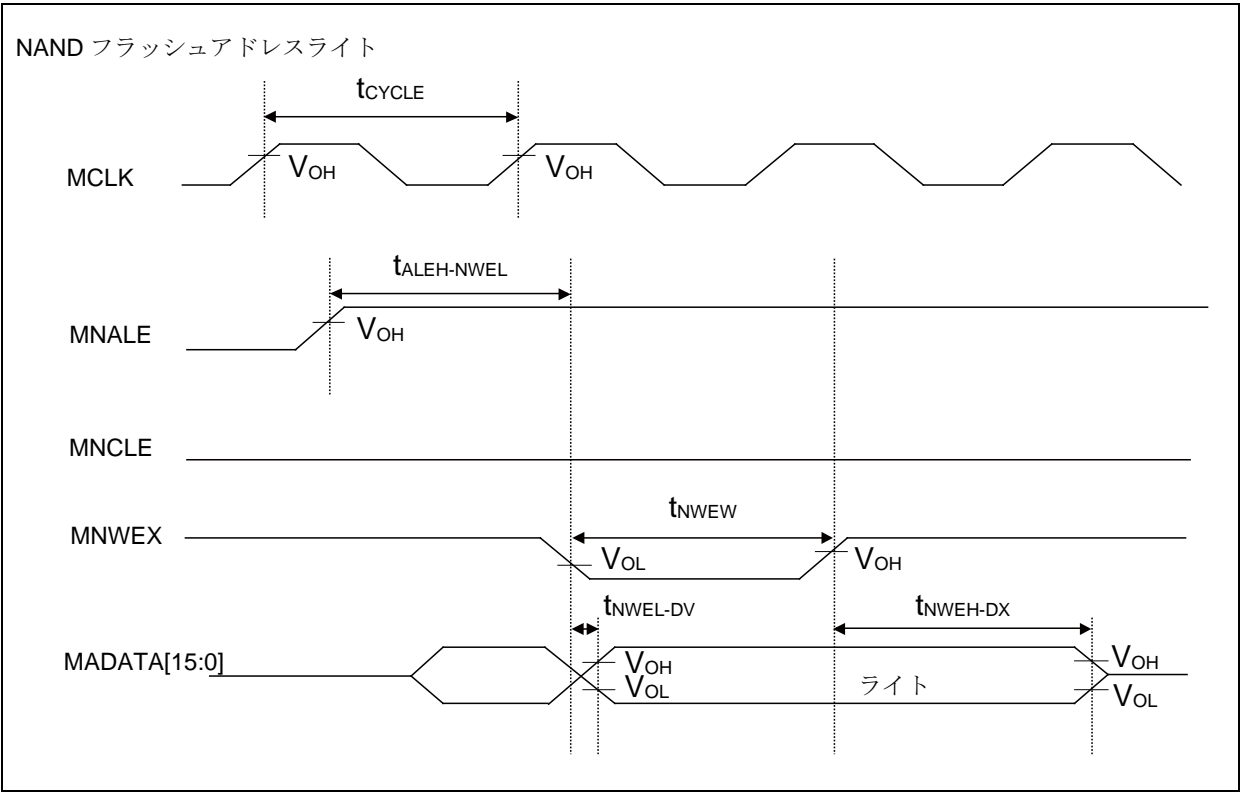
NAND フラッシュアドレスライト

$t_{CYCLE}$

MCLK

$V_{OH}$

$V_{OH}$

$t_{ALEH-NWEL}$

MNALE

$V_{OH}$

MNCLE

$t_{NWEW}$

MNWEX

$V_{OL}$

$V_{OH}$

$t_{NWEL-DV}$

$t_{NWEH-DX}$

MADATA[15:0]

$V_{OH}$

$V_{OL}$

ライト

$V_{OH}$

$V_{OL}$